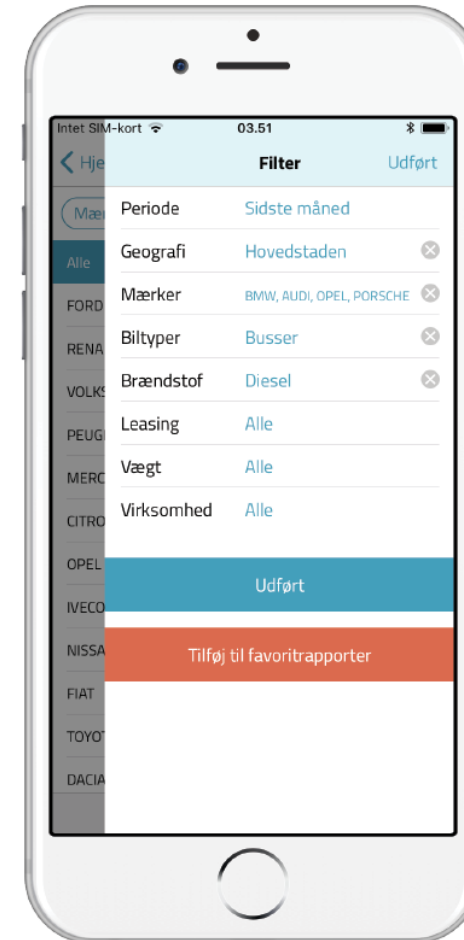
Intet SIM-kort 03.51

Hje

Filter Udført

Mær

Alle

FORD

RENA

VOLKS

PEUG

MERC

CITRO

OPEL

IVECO

NISSA

FIAT

TOYO

DACIA

| | | |
|---|---|---|
| Periode | Sidste måned | |
| Geografi | Hovedstaden | ⊗ |
| Mærker | BMW, AUDI, OPEL, PORSCHE | ⊗ |
| Biltyper | Busser | ⊗ |
| Brændstof | Diesel | ⊗ |
| Leasing | Alle | |
| Vægt | Alle | |
| Virksomhed | Alle | |

Udført

Tilføj til favoritrapporter